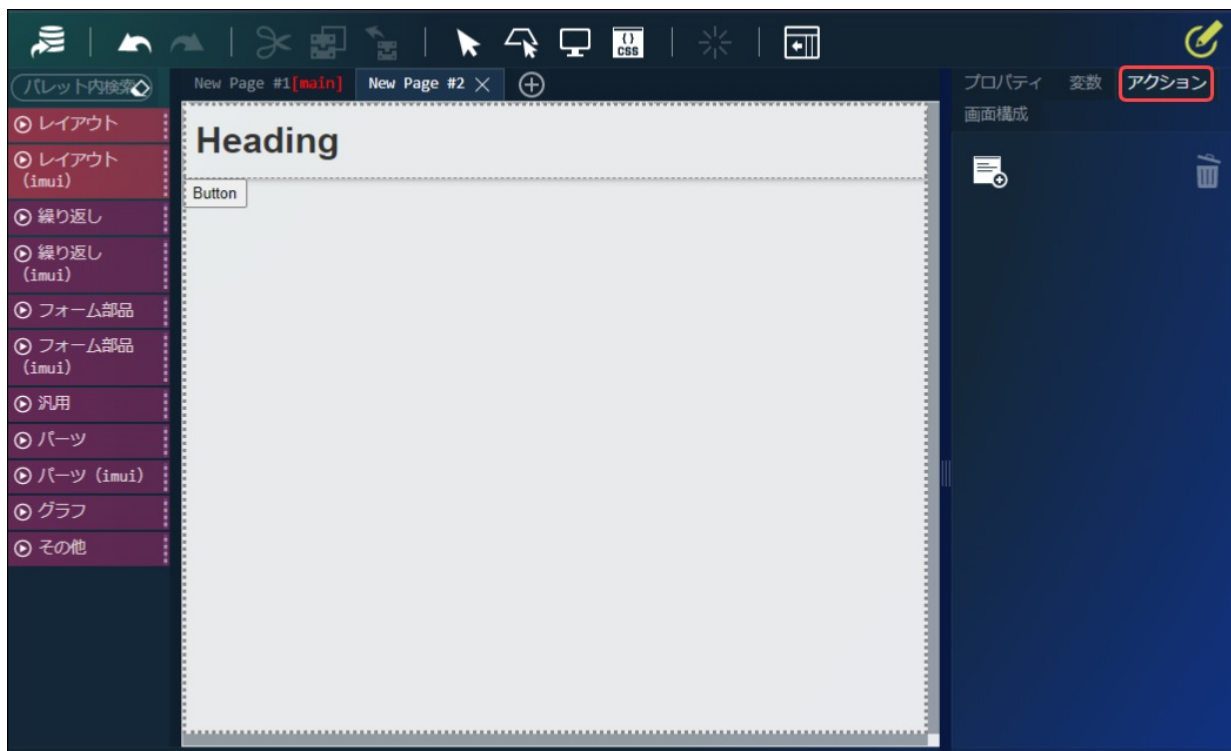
{}
CSS

パレット内検索

New Page #1[main]
New Page #2

プロパティ
変数
アクション
画面構成

レイアウト
レイアウト (imui)
繰り返し
繰り返し (imui)
フォーム部品
フォーム部品 (imui)
汎用
パーツ
パーツ (imui)
グラフ
その他

Heading

Button